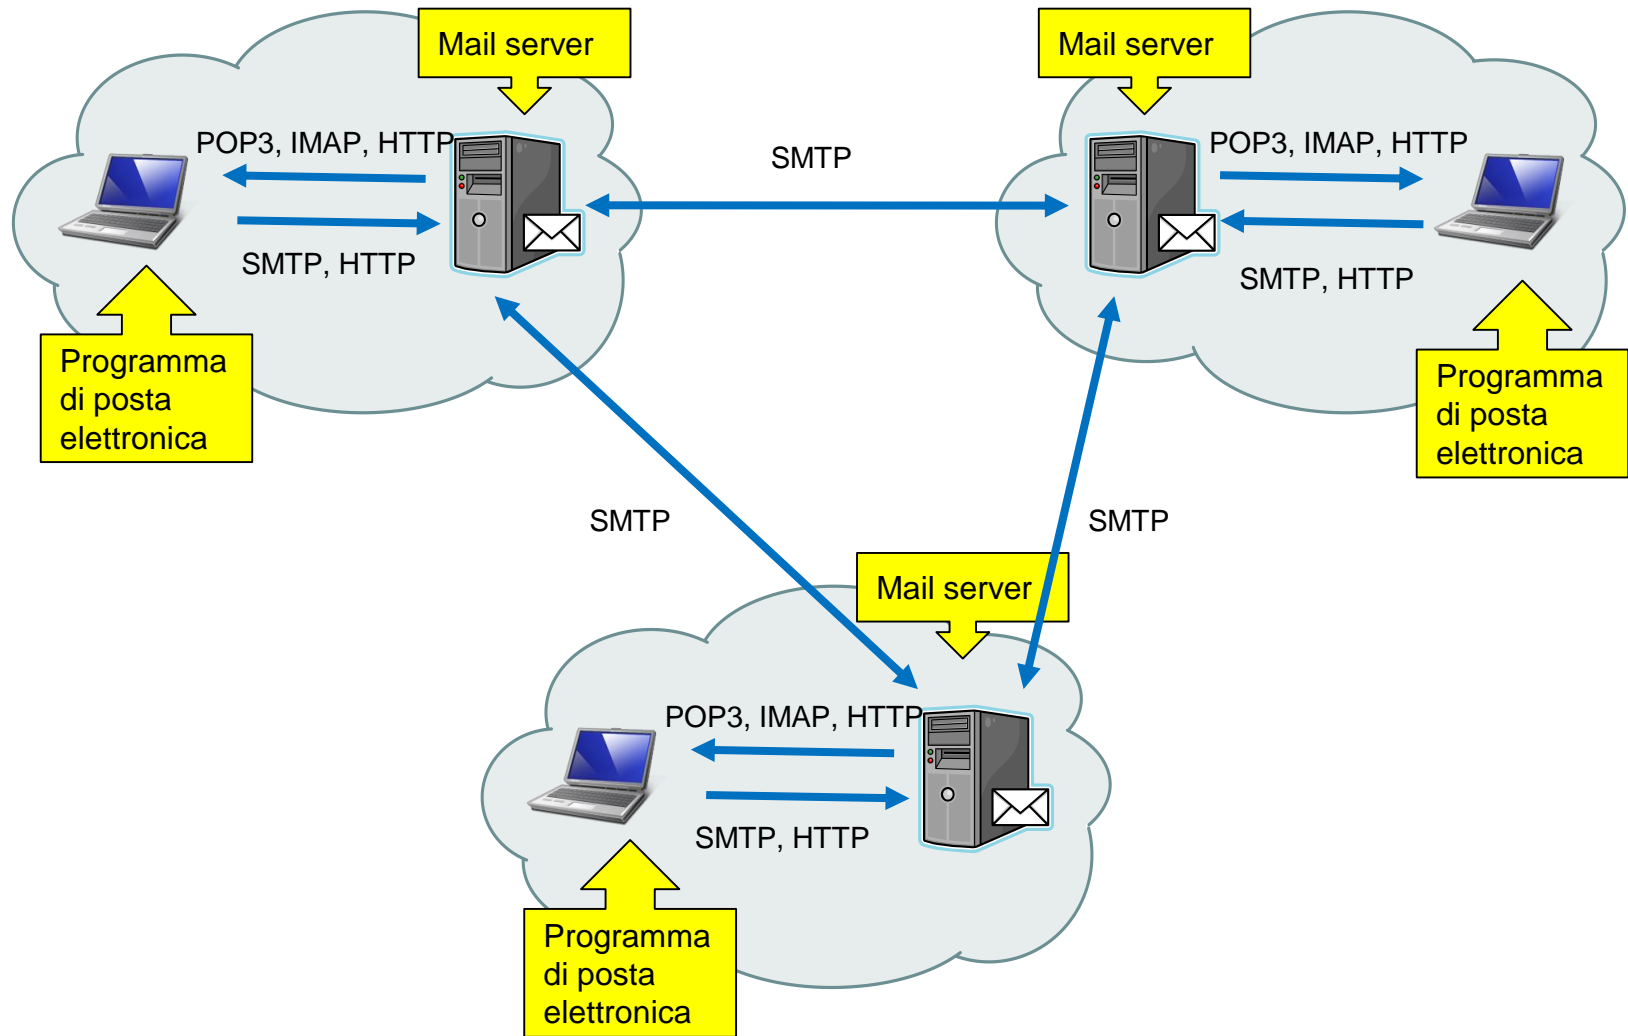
Mail server

POP3, IMAP, HTTP

SMTP, HTTP

Programma di posta elettronica

SMTP

Mail server

POP3, IMAP, HTTP

SMTP, HTTP

Programma di posta elettronica

SMTP

SMTP

Mail server

POP3, IMAP, HTTP

SMTP, HTTP

Programma di posta elettronica